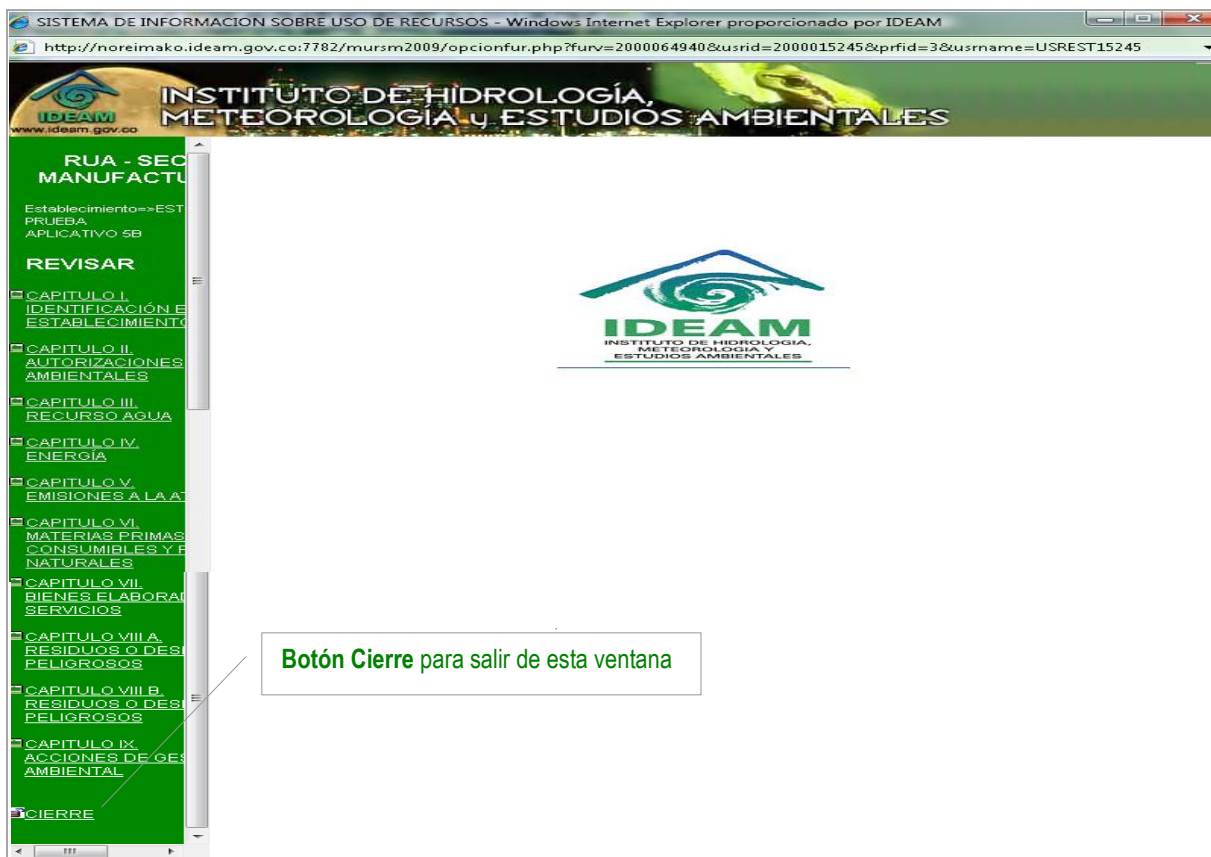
SISTEMA DE INFORMACION SOBRE USO DE RECURSOS - Windows Internet Explorer proporcionado por IDEAM

http://noreimako.ideam.gov.co:7782/mursm2009/opcionfur.php?furv=2000064940&usrid=2000015245&prfid=3&usrname=USREST15245

IDEAM
www.ideam.gov.co

INSTITUTO DE HIDROLOGÍA, METEOROLOGÍA y ESTUDIOS AMBIENTALES

RUA - SEC
MANUFACTU

Establecimiento=>EST
PRUEBA
APLICATIVO 5B

REVISAR

CAPITULO I. IDENTIFICACIÓN E ESTABLECIMIENT

CAPITULO II. AUTORIZACIONES AMBIENTALES

CAPITULO III. RECURSO AGUA

CAPITULO IV. ENERGÍA

CAPITULO V. EMISIONES A LA AT

CAPITULO VI. MATERIAS PRIMAS CONSUMIBLES Y R NATURALES

CAPITULO VII. BIENES ELABORAI SERVICIOS

CAPITULO VIII A. RESIDUOS O DESI PELIGROSOS

CAPITULO VIII B. RESIDUOS O DESI PELIGROSOS

CAPITULO IX. ACCIONES DE GES AMBIENTAL

CIERRE

IDEAM
INSTITUTO DE HIDROLOGIA, METEOROLOGIA Y ESTUDIOS AMBIENTALES

Botón Cierre para salir de esta ventana